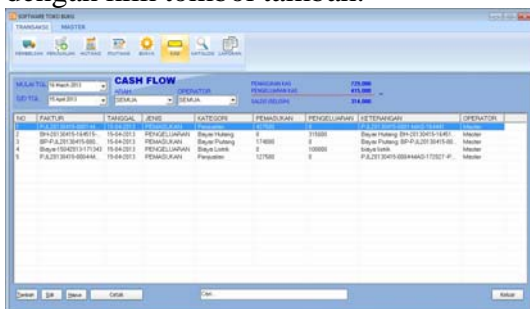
dengan nilai tombol tambah.

SOFTWARE TOKO BUKU

TRANSAKSI MASTER

PEMBELIAN PENJUALAN MUTASI PIUTANG BIAYA KAS KATALOG LAPORAN

MULAI TGL 16 March 2013

S/D TGL 15 April 2013

CASH FLOW

ARAH SEMUA

OPERATOR SEMUA

PEMASUKAN KAS 729,000

PENGELUARAN KAS 415,000

SALDO (SELISIH) 314,000

| NO | FAKTUR | TANGGAL | JENIS | KATEGORI | PEMASUKAN | PENGELUARAN | KETERANGAN | OPERATOR |
|---|---|---|---|---|---|---|---|---|
| 1 | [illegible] | 15-04-2013 | PEMASUKAN | Penjualan | 427500 | 0 | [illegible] | Master |
| 2 | BH-20130415-16/451- | 15-04-2013 | PENGELUARAN | Bayar Hutang | 0 | 315000 | Bayar Hutang: BH-20130415-16/451 | Master |
| 3 | BP-PJL20130415-000.. | 15-04-2013 | PEMASUKAN | Bayar Piutang | 174000 | 0 | Bayar Piutang: BP-PJL20130415-00... | Master |
| 4 | Biaya-15042013-171343 | 15-04-2013 | PENGELUARAN | Biaya Listrik | 0 | 100000 | biaya listrik | Master |
| 5 | PJL20130415-0004MA... | 15-04-2013 | PEMASUKAN | Penjualan | 127500 | 0 | PJL20130415-0004MAS-172527-P... | Master |

Tambah Edit Hapus Cetak Cari Keluar